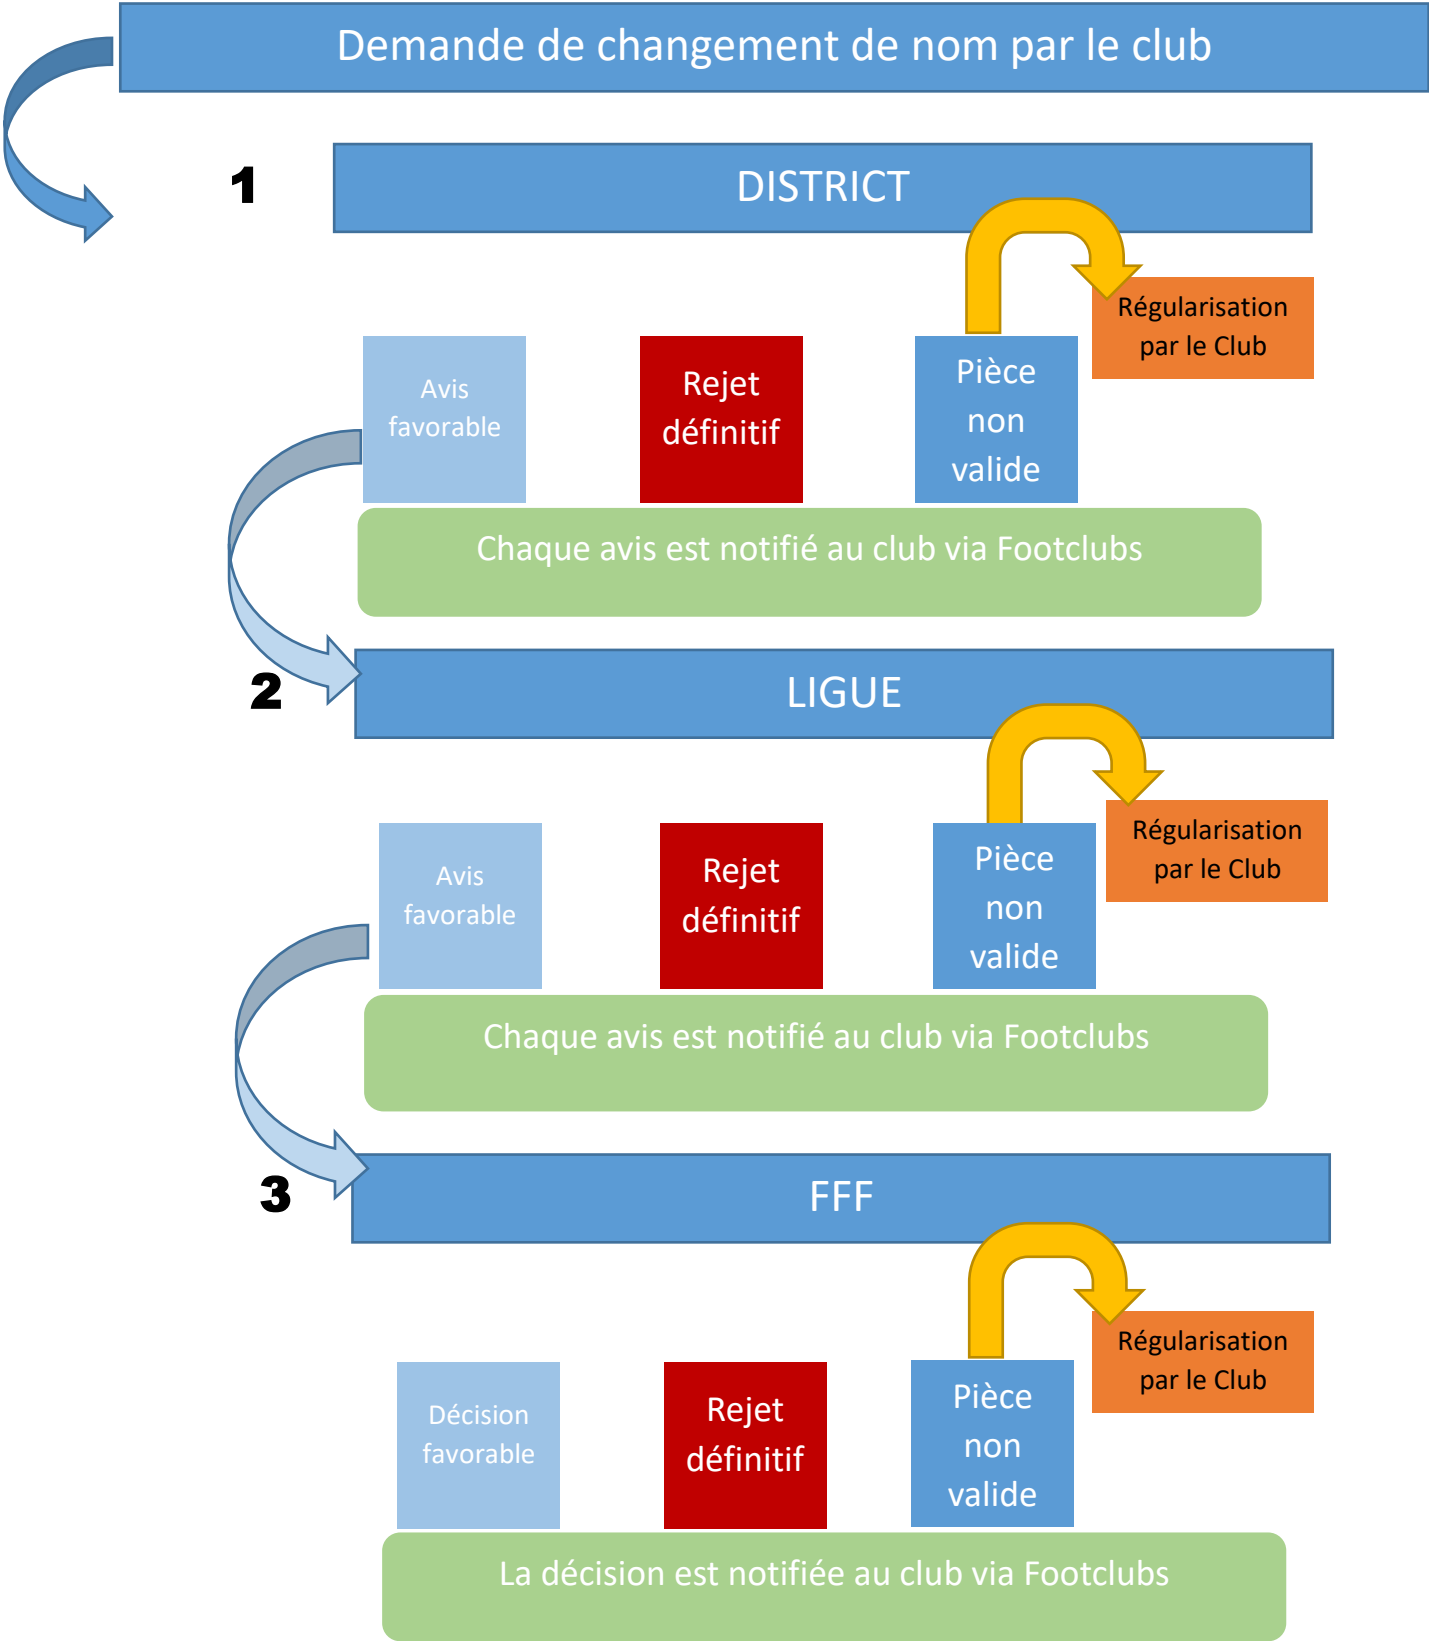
Demande de changement de nom par le club

1

DISTRICT

Régularisation par le Club

Avis favorable

Rejet définitif

Pièce non valide

Chaque avis est notifié au club via Footclubs

2

LIGUE

Régularisation par le Club

Avis favorable

Rejet définitif

Pièce non valide

Chaque avis est notifié au club via Footclubs

3

FFF

Régularisation par le Club

Décision favorable

Rejet définitif

Pièce non valide

La décision est notifiée au club via Footclubs